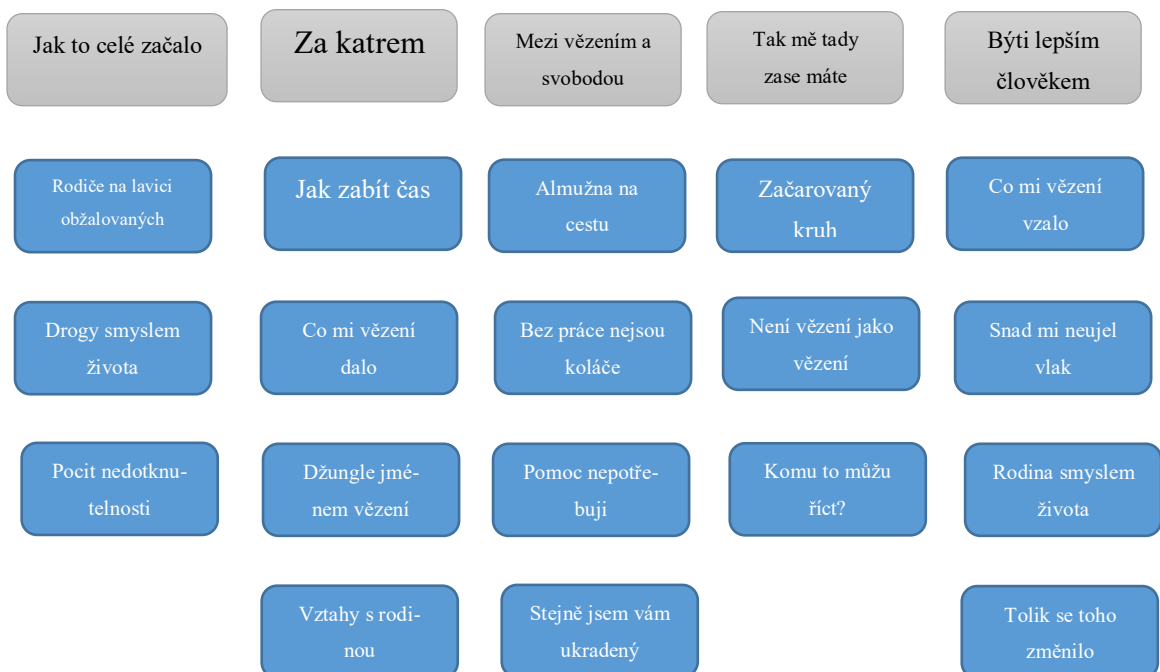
Jak to celé začalo

Rodiče na lavici obžalovaných

Drogy smyslem života

Pocit nedotknutelnosti

Za katrem

Jak zabít čas

Co mi vězení dalo

Džungle jménem vězení

Vztahy s rodinou

Mezi vězením a svobodou

Almužna na cestu

Bez práce nejsou koláče

Pomoc nepotřebuji

Stejně jsem vám ukradený

Tak mě tady zase máte

Začarovaný kruh

Není vězení jako vězení

Komu to můžu říct?

Být lepším člověkem

Co mi vězení vzalo

Snad mi neujel vlak

Rodina smyslem života

Tolik se toho změnilo